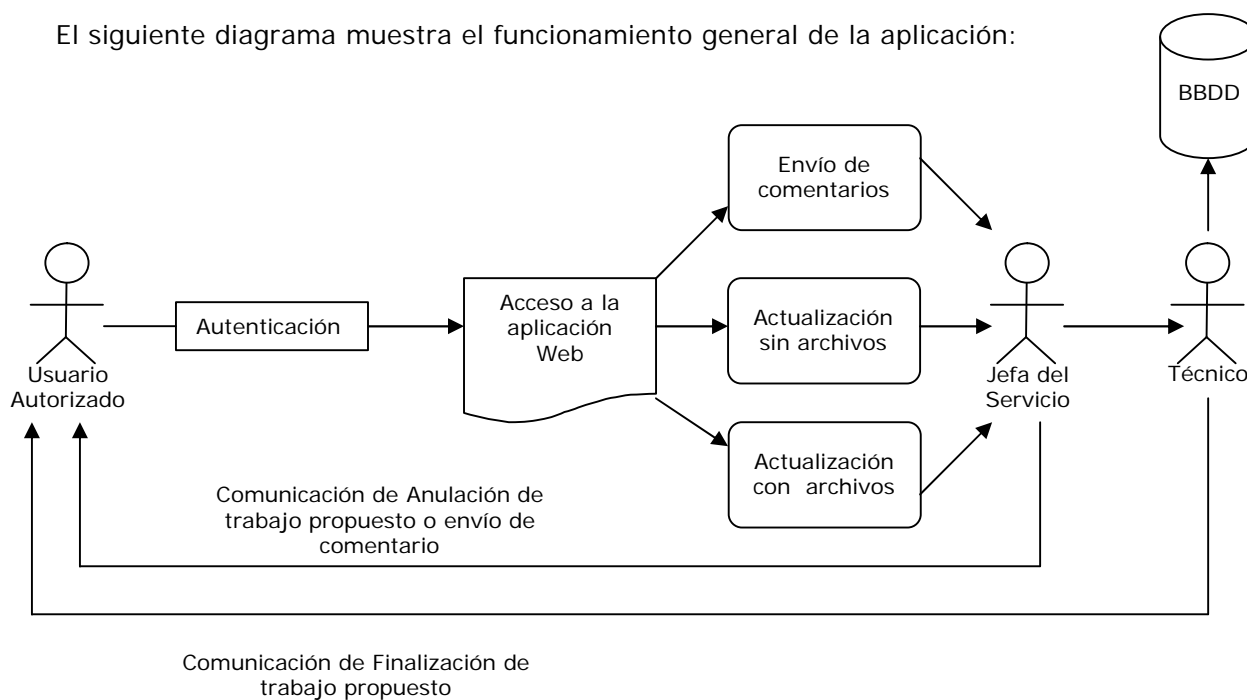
El siguiente diagrama muestra el funcionamiento general de la aplicación:

BBDD

Envío de comentarios

Usuario Autorizado

Autenticación

Acceso a la aplicación Web

Actualización sin archivos

Jefa del Servicio

Técnico

Actualización con archivos

Comunicación de Anulación de trabajo propuesto o envío de comentario

Comunicación de Finalización de trabajo propuesto